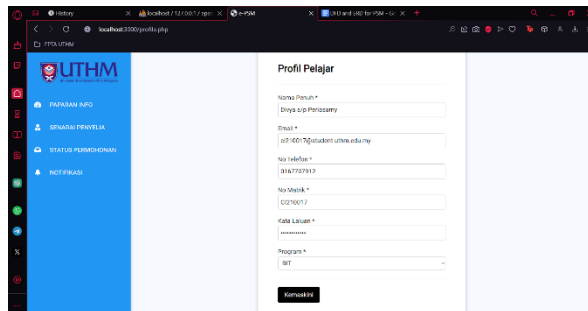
History
localhost / 127.0.0.1 / sp
e-PSM
UID and SID for PSM - G
localhost:3000/profile.php
FPTA UTHM

UTHM

PAPARAN INFO
SENARAI PENYELIA
STATUS PERMOHONAN
NOTIFIKASI

Profil Pelajar

Nama Penuh *
Divya a/p Perisamy

Email *
ci210017@student.uthm.edu.my

No Telefon *
0167737912

No Matrik *
CI210017

Kata Laluan *
••••••••••

Program *
BIT

Kemaskini